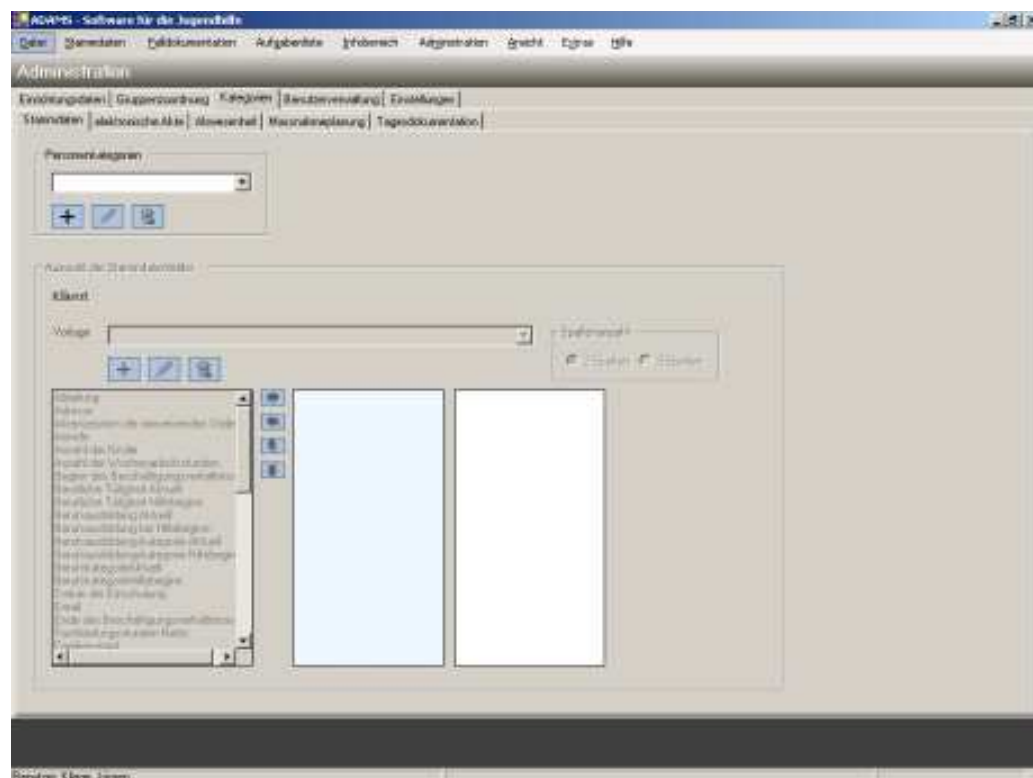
ADAMS - Software für die Jugendhilfe

Datei Stammdaten Falldokumentation Aufgabenliste Infobereich Administration Ansicht Extras Hilfe

Administration

Einrichtungsdaten | Gruppenzuordnung | Kategorien | Benutzerverwaltung | Einstellungen

Stammdaten | elektronische Akte | Anwesenheit | Massnahmeplanung | Tagesdokumentation

Personenkategorien

Auswahl der Stammdatenfelder

Klient

Vorlage

Spaltenanzahl

2 Spalten 3 Spalten

Abteilung
Adresse
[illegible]
Anrede
Anzahl der Kinder
Anzahl der Wochenarbeitsstunden
Beginn des Beschäftigungsverhältnis
Berufliche Tätigkeit Aktuell
Berufliche Tätigkeit Mitklangen
Berufsausbildung Aktuell
Berufsausbildung bei Hilfebeginn
Berufsausbildungskategorie Aktuell
Berufsausbildungskategorie Hilfebeginn
Berufskategorie Aktuell
Berufskategorie Hilfebeginn
Datum der Einrichtung
Email
Ende des Beschäftigungsverhältnis
Fachbildungsstunden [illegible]
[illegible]

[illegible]